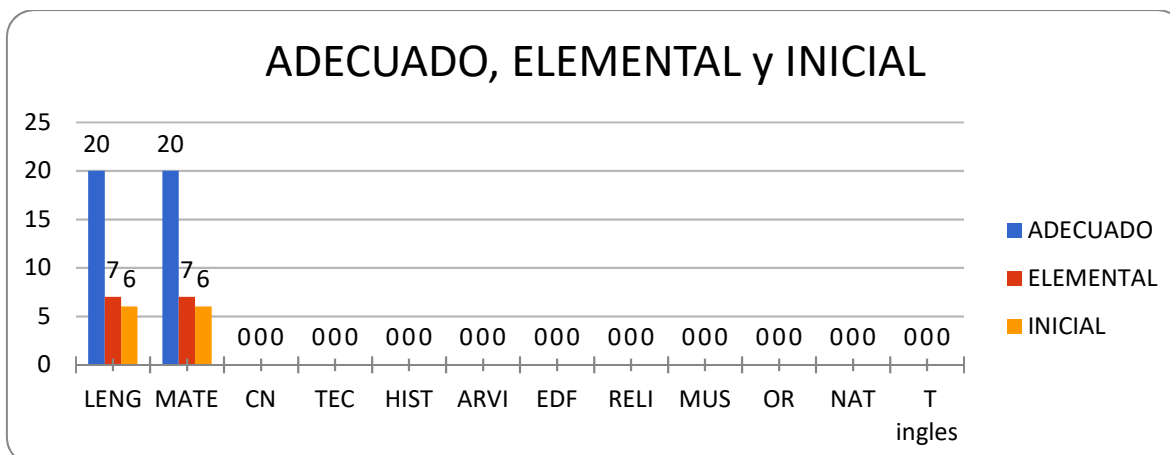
ADECUADO, ELEMENTAL y INICIAL

25
20
15
10
5
0

20 7 6
20 7 6
0 0 0
0 0 0
0 0 0
0 0 0
0 0 0
0 0 0
0 0 0
0 0 0
0 0 0
0 0 0

LENG MATE CN TEC HIST ARVI EDF RELI MUS OR NAT T ingles

ADECUADO
ELEMENTAL
INICIAL